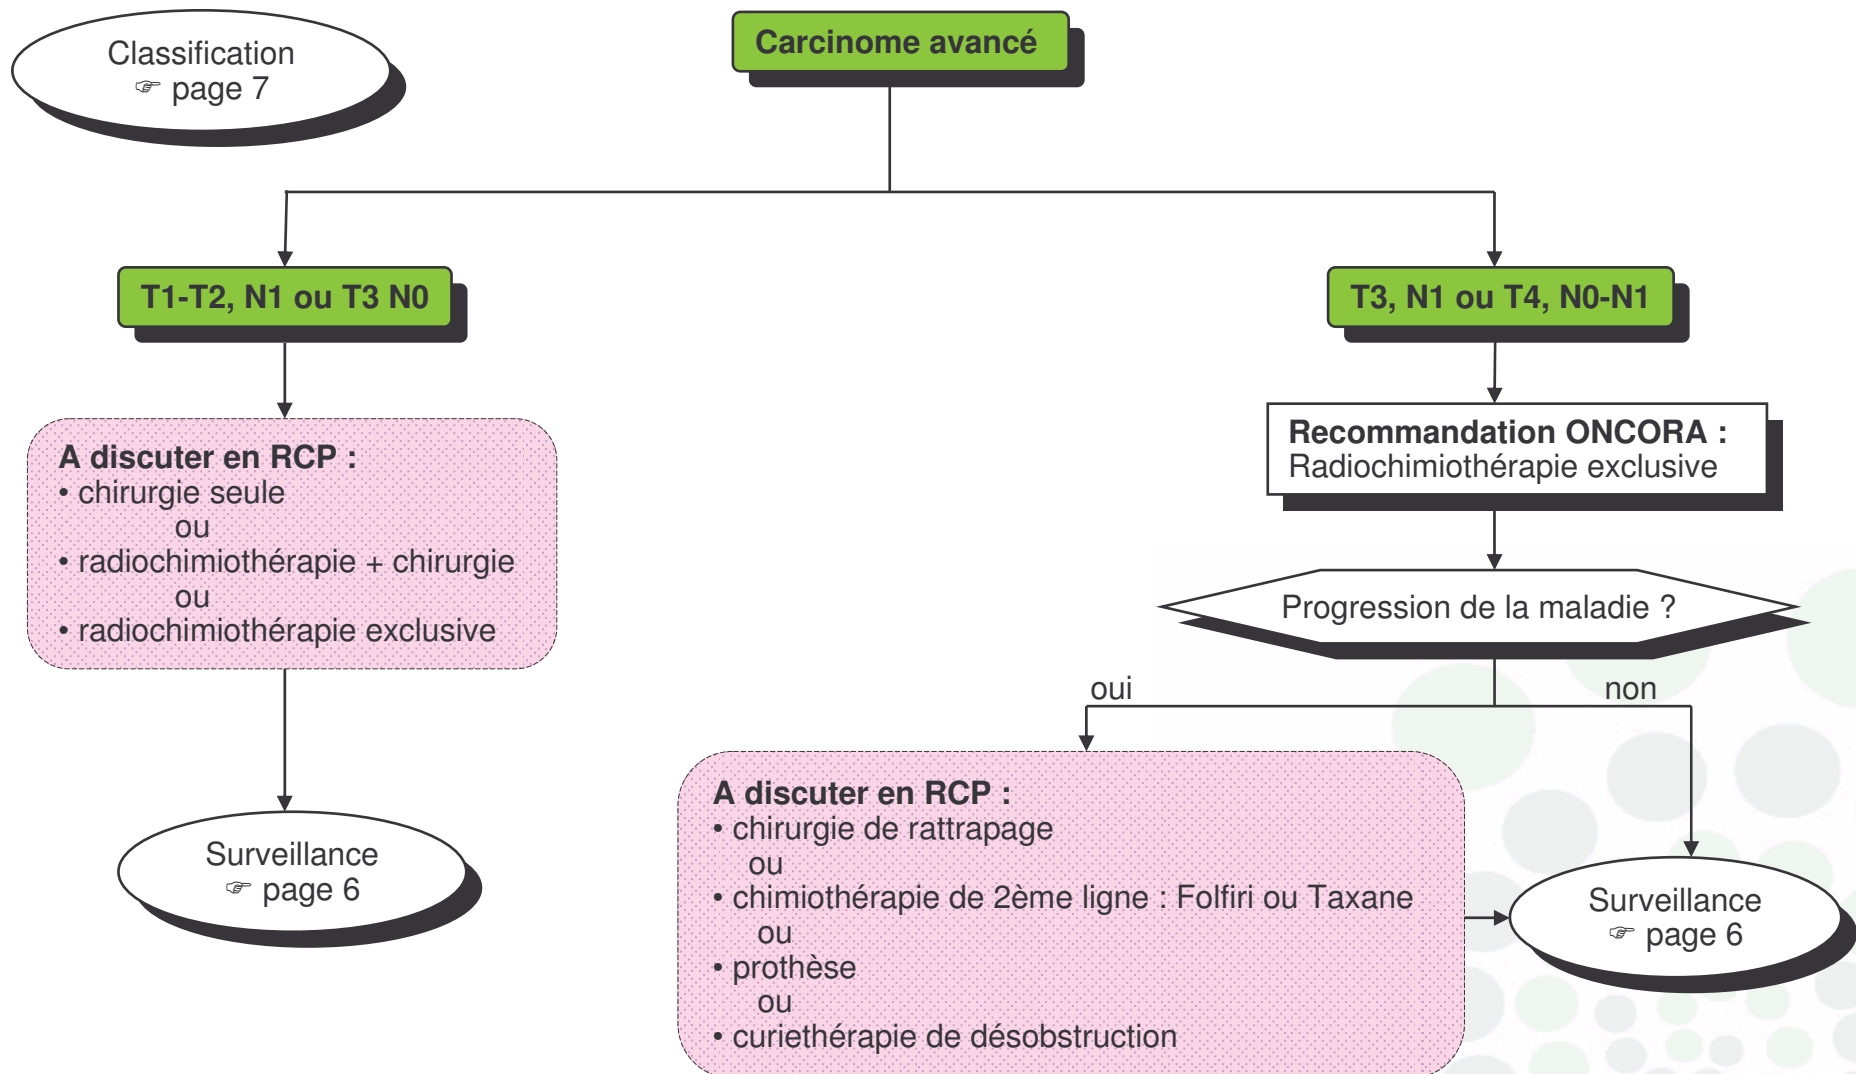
Classification
☞ page 7

Carcinome avancé

T1-T2, N1 ou T3 N0

T3, N1 ou T4, N0-N1

A discuter en RCP :
• chirurgie seule
ou
• radiochimiothérapie + chirurgie
ou
• radiochimiothérapie exclusive

Recommandation ONCORA :
Radiochimiothérapie exclusive

Progression de la maladie ?

oui

non

Surveillance
☞ page 6

A discuter en RCP :
• chirurgie de rattrapage
ou
• chimiothérapie de 2ème ligne : Folfiri ou Taxane
ou
• prothèse
ou
• curiethérapie de désobstruction

Surveillance
☞ page 6